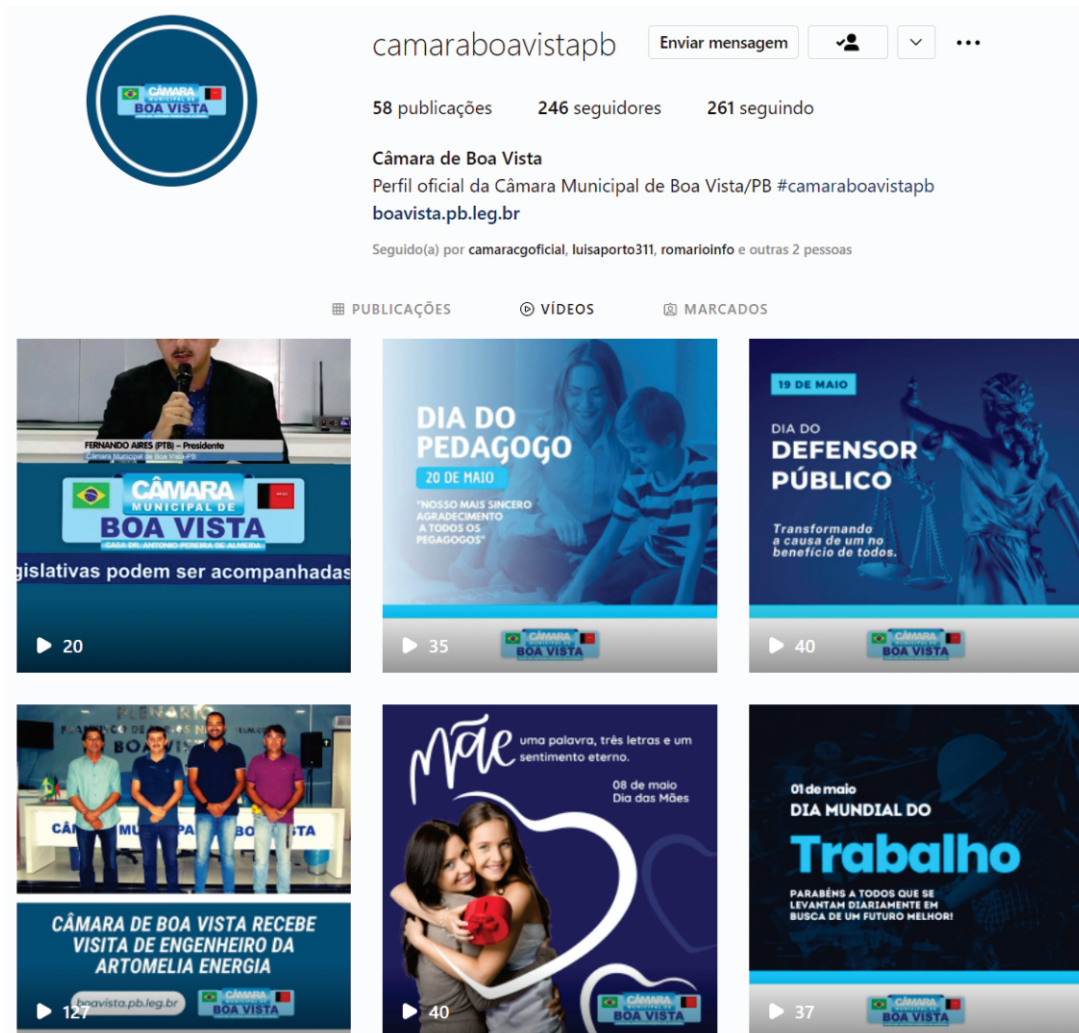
CÂMARA MUNICIPAL DE BOA VISTA

camaraboavistapb

Enviar mensagem

58 publicações 246 seguidores 261 seguindo

Câmara de Boa Vista

Perfil oficial da Câmara Municipal de Boa Vista/PB #camaraboavistapb

boavista.pb.leg.br

Seguido(a) por camaracgoficial, luisaporto311, romarioinfo e outras 2 pessoas

PUBLICAÇÕES VÍDEOS MARCADOS

FERNANDO AIRES (PTB) – Presidente
Câmara Municipal de Boa Vista-PB

CÂMARA MUNICIPAL DE BOA VISTA
CASA DR. ANTONIO PEREIRA DE ALMEIDA

gislativas podem ser acompanhadas

20

DIA DO PEDAGOGO
20 DE MAIO
"NOSSO MAIS SINCERO AGRADECIMENTO A TODOS OS PEGAGOGOS"

35

CÂMARA MUNICIPAL DE BOA VISTA

19 DE MAIO
DIA DO DEFENSOR PÚBLICO
Transformando a causa de um no benefício de todos.

40

CÂMARA MUNICIPAL DE BOA VISTA

PLENÁRIO
BOA VISTA
CÂMARA MUNICIPAL DE BOA VISTA

CÂMARA DE BOA VISTA RECEBE VISITA DE ENGENHEIRO DA ARTOMELIA ENERGIA

127

boavista.pb.leg.br

CÂMARA MUNICIPAL DE BOA VISTA

Mãe uma palavra, três letras e um sentimento eterno.
08 de maio
Dia das Mães

40

CÂMARA MUNICIPAL DE BOA VISTA

01 de maio
DIA MUNDIAL DO
Trabalho
PARABÉNS A TODOS QUE SE LEVANTAM DIARIAMENTE EM BUSCA DE UM FUTURO MELHOR!

37

CÂMARA MUNICIPAL DE BOA VISTA